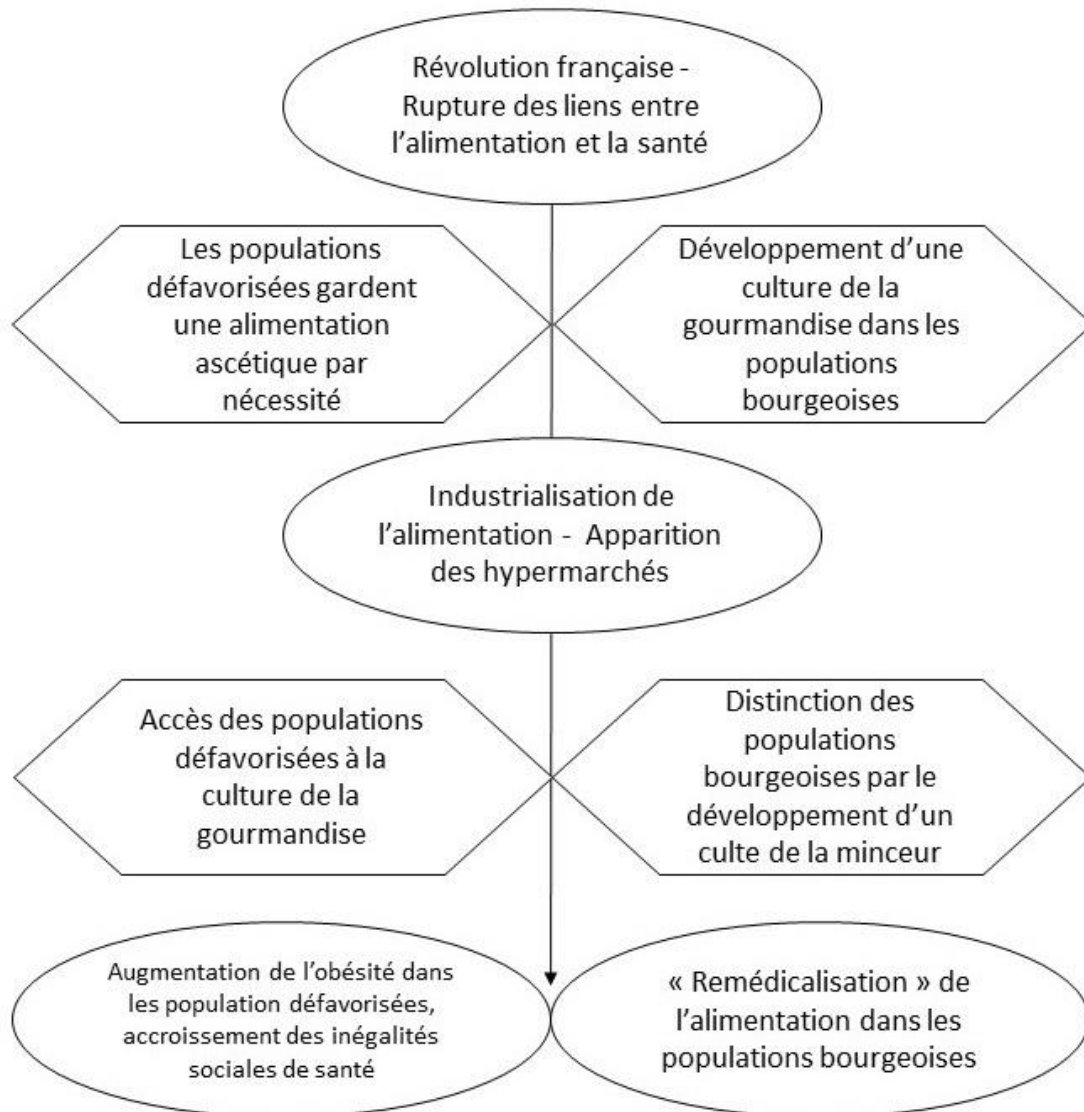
Révolution française - Rupture des liens entre l'alimentation et la santé

Les populations défavorisées gardent une alimentation ascétique par nécessité

Développement d'une culture de la gourmandise dans les populations bourgeoises

Industrialisation de l'alimentation - Apparition des hypermarchés

Accès des populations défavorisées à la culture de la gourmandise

Distinction des populations bourgeoises par le développement d'un culte de la minceur

Augmentation de l'obésité dans les population défavorisées, accroissement des inégalités sociales de santé

« Remédicalisation » de l'alimentation dans les populations bourgeoises